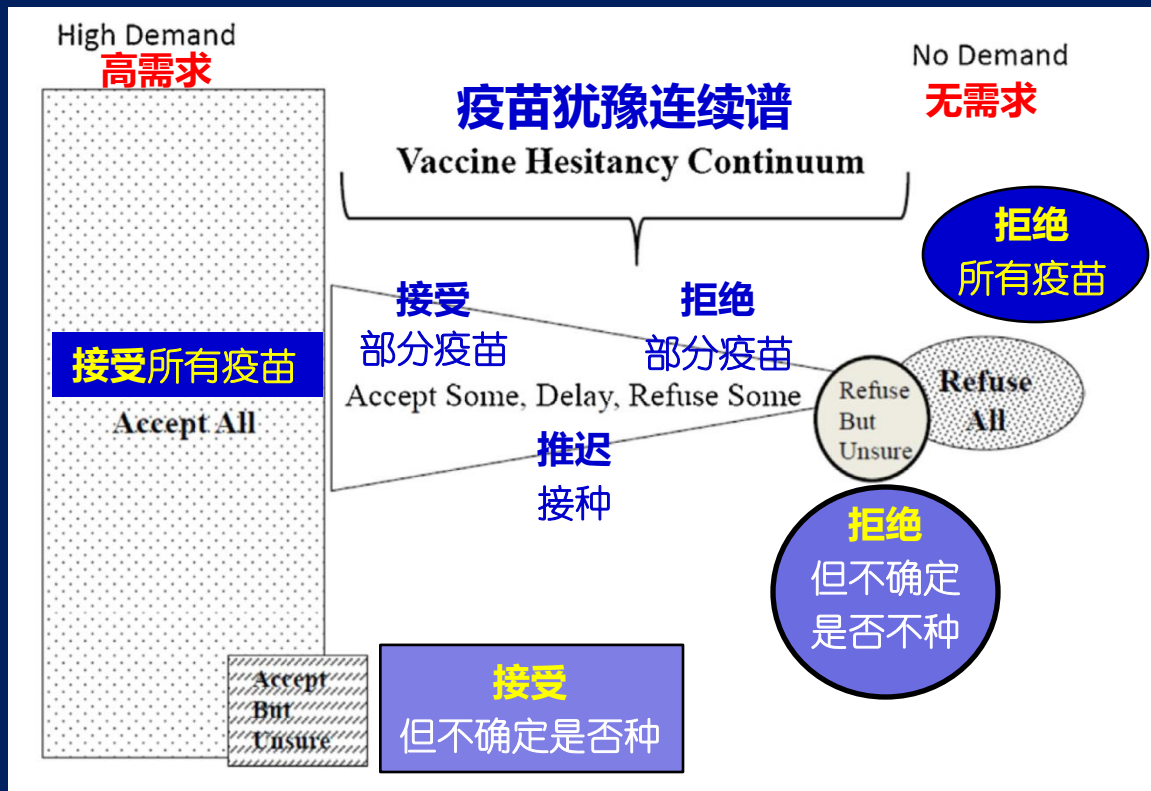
High Demand
高需求

No Demand
无需求

疫苗犹豫连续谱
Vaccine Hesitancy Continuum

拒绝
所有疫苗

接受
部分疫苗

拒绝
部分疫苗

接受所有疫苗
Accept All

Accept Some, Delay, Refuse Some

推迟
接种

Refuse But Unsure

Refuse All

拒绝
但不确定
是否不种

Accept But Unsure

接受
但不确定是否种